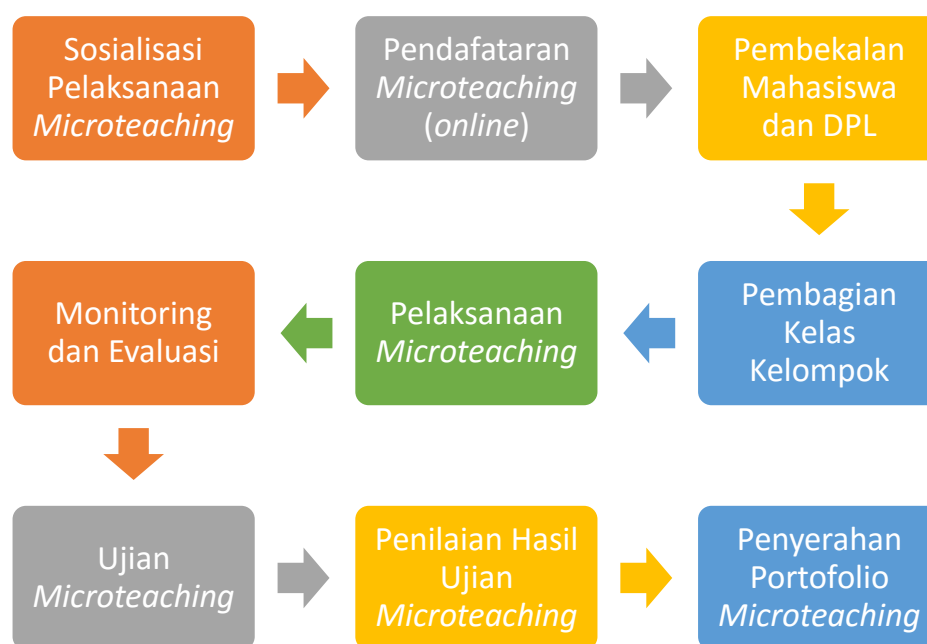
Sosialisasi Pelaksanaan *Microteaching*

Pendafataran *Microteaching* (*online*)

Pembekalan Mahasiswa dan DPL

Pembagian Kelas Kelompok

Pelaksanaan *Microteaching*

Monitoring dan Evaluasi

Ujian *Microteaching*

Penilaian Hasil Ujian *Microteaching*

Penyerahan Portofolio *Microteaching*